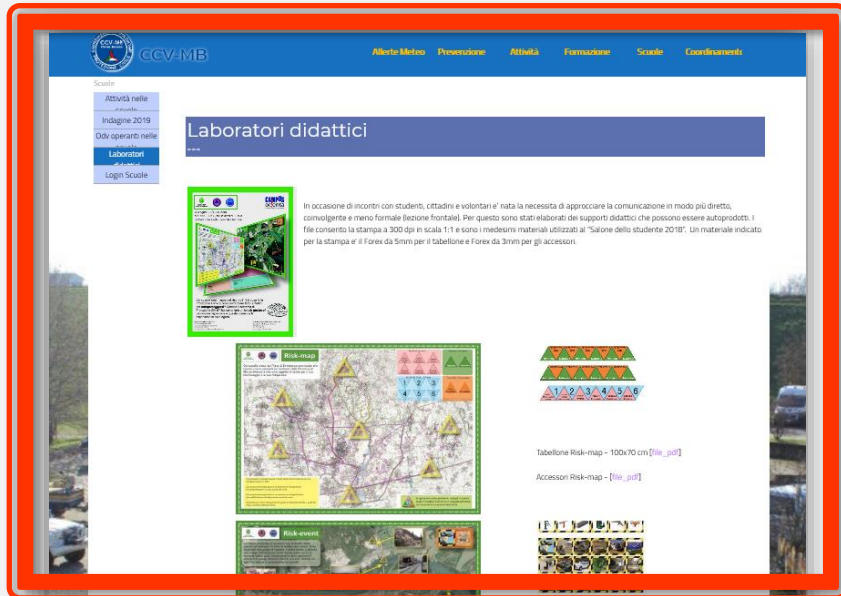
CCV-MB

Allerte Meteo Prevenzione Attività Formazione Scuole Coordinamenti

Scuole
Attività nelle scuole
Indagine 2019
Odv operanti nelle scuole
Laboratori
Login Scuole

Laboratori didattici

In occasione di incontri con studenti, cittadini e volontari e' nata la necessita di approcciare la comunicazione in modo più diretto, coinvolgente e meno formale (lezione frontale). Per questo sono stati elaborati dei supporti didattici che possono essere autoprodotti. I file consento la stampa a 300 dpi in scala 1:1 e sono i medesimi materiali utilizzati al "Salone dello studente 2018". Un materiale indicato per la stampa e' il Forex da 5mm per il tabellone e Forex da 3mm per gli accessori.

Risk-map

1 2 3 4 5 6

Tabellone Risk-map - 100x70 cm [file_pdf]

Accessori Risk-map - [file_pdf]

Risk-event